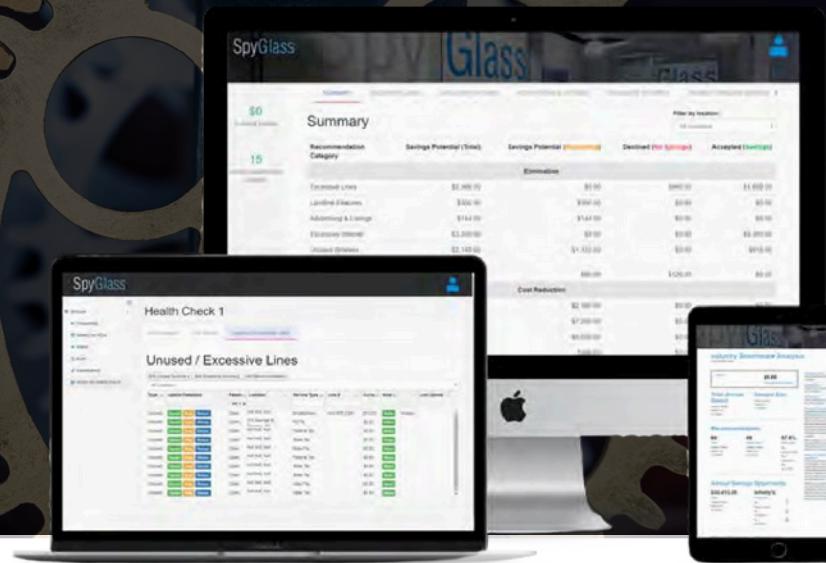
SpyGlass

$0

15

Summary

| Recommendation Category | Savings Potential (Total) | Savings Potential (Remaining) | Declined (Not Savings) | Accepted (Savings) |
|---|---|---|---|---|
| | | Elimination | | |
| Excessive Lines | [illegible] | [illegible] | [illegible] | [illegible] |
| Landline Features | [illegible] | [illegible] | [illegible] | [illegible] |
| Advertising & Listings | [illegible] | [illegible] | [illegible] | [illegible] |
| Excessive Internet | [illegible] | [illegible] | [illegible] | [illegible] |
| Unused Wireless | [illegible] | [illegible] | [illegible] | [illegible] |
| | | Cost Reduction | | |

SpyGlass

Health Check 1

Unused / Excessive Lines

$0.00